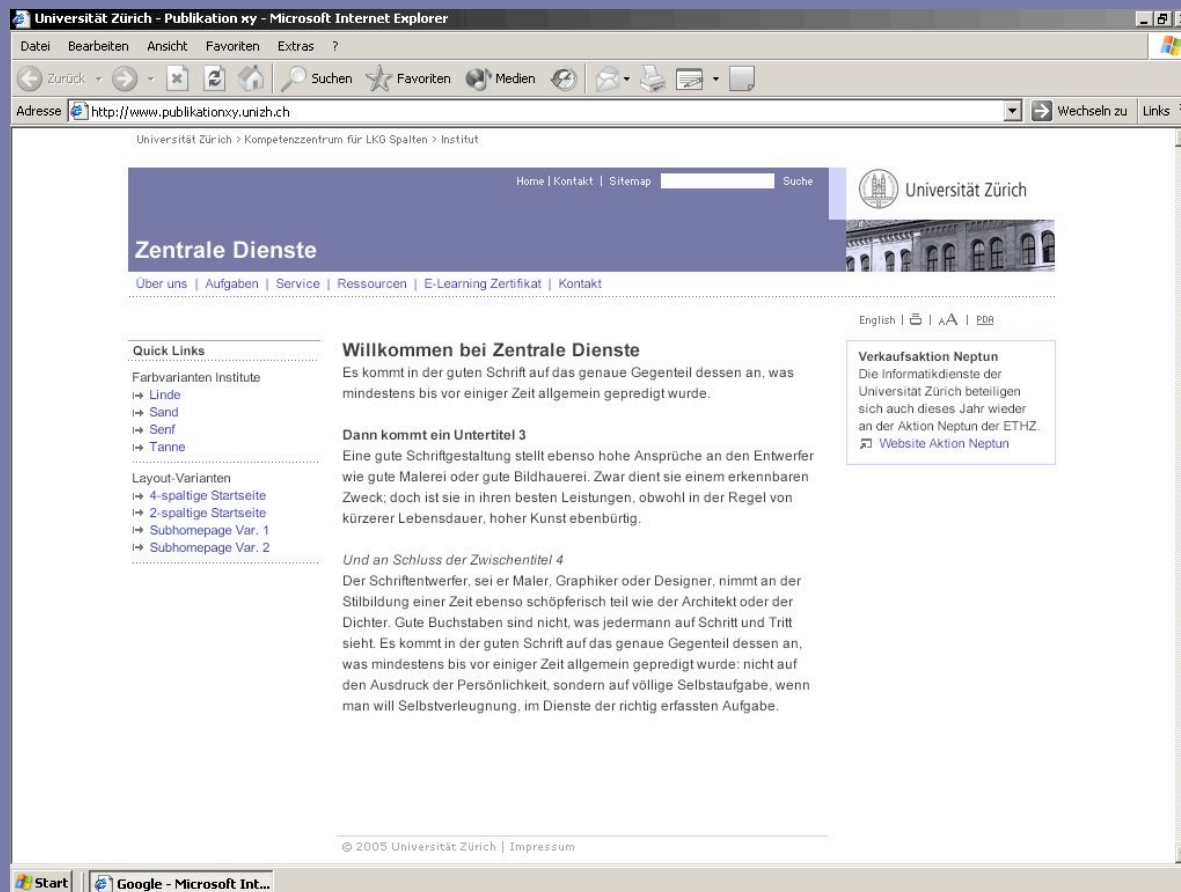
Universität Zürich - Publikation xy - Microsoft Internet Explorer

Datei Bearbeiten Ansicht Favoriten Extras ?

Zurück Suchen Favoriten Medien

Adresse http://www.publikationxy.unizh.ch Wechseln zu Links

Universität Zürich > Kompetenzzentrum für LKG Spalten > Institut

Home | Kontakt | Sitemap Suche

Universität Zürich

Zentrale Dienste

Über uns | Aufgaben | Service | Ressourcen | E-Learning Zertifikat | Kontakt

English | | AA | PDA

Quick Links

Farbvarianten Institute
Linde
Sand
Senf
Tanne

Layout-Varianten
4-spaltige Startseite
2-spaltige Startseite
Subhomepage Var. 1
Subhomepage Var. 2

Willkommen bei Zentrale Dienste

Es kommt in der guten Schrift auf das genaue Gegenteil dessen an, was mindestens bis vor einiger Zeit allgemein gepredigt wurde.

Dann kommt ein Untertitel 3

Eine gute Schriftgestaltung stellt ebenso hohe Ansprüche an den Entwerfer wie gute Malerei oder gute Bildhauerei. Zwar dient sie einem erkennbaren Zweck; doch ist sie in ihren besten Leistungen, obwohl in der Regel von kürzerer Lebensdauer, hoher Kunst ebenbürtig.

Und an Schluss der Zwischentitel 4

Der Schriftentwerfer, sei er Maler, Graphiker oder Designer, nimmt an der Stilbildung einer Zeit ebenso schöpferisch teil wie der Architekt oder der Dichter. Gute Buchstaben sind nicht, was jedermann auf Schritt und Tritt sieht. Es kommt in der guten Schrift auf das genaue Gegenteil dessen an, was mindestens bis vor einiger Zeit allgemein gepredigt wurde: nicht auf den Ausdruck der Persönlichkeit, sondern auf völlige Selbstaufgabe, wenn man will Selbstverleugnung, im Dienste der richtig erfassten Aufgabe.

Verkaufsaktion Neptun

Die Informatikdienste der Universität Zürich beteiligen sich auch dieses Jahr wieder an der Aktion Neptun der ETHZ.
Website Aktion Neptun

© 2005 Universität Zürich | Impressum

Start Google - Microsoft Int...